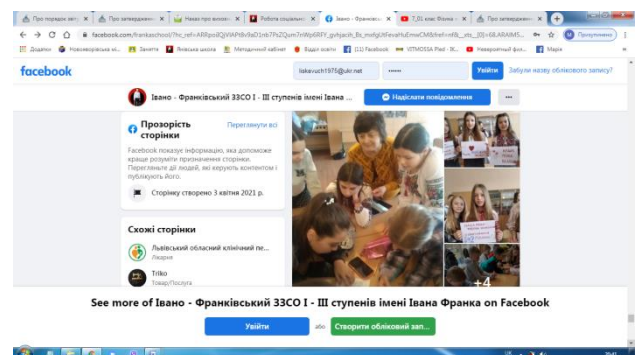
Про порядок зап... | Про затвердженн... | Назва про вихов... | Робота соціальн... | Івано - Франків... | 7,01 клас Фізика - | Про затвердженн...

facebook.com/frankaschool/?hc_ref=ARRpo0QjVIAPt8v9aD1nb7PsZQum7nWp6RFY_gvhjacih_Bx_mxfgUtFevaHuEmwCM&fref=nf&__xts__[0]=68.ARAIMS...

Продовжити

Додатки | Новояворівська зі... | Заняття | Янівська школа | Методичний кабінет | Відділ освіти | (11) Facebook | VITMOSSA IPad - Ik... | Неввороткий фіз... | Мапи

facebook

liskavuch1975@ukr.net | •••••• | Увійти | Забули назву облікового запису?

Івано - Франківський ЗЗСО І - ІІІ ступенів імені Івана ...

Надіслати повідомлення

...

Прозорість сторінки

Переглянути всі

Facebook показує інформацію, яка допоможе краще розуміти призначення сторінки. Перегляньте дії людей, які керують контентом і публікують його.

Сторінку створено 3 квітня 2021 р.

Схожі сторінки

Львівський обласний клінічний пе...
Лікарня

Trilko
Товар/Послуга

+4

See more of Івано - Франківський ЗЗСО І - ІІІ ступенів імені Івана Франка on Facebook

Увійти | або | Створити обліковий зап...